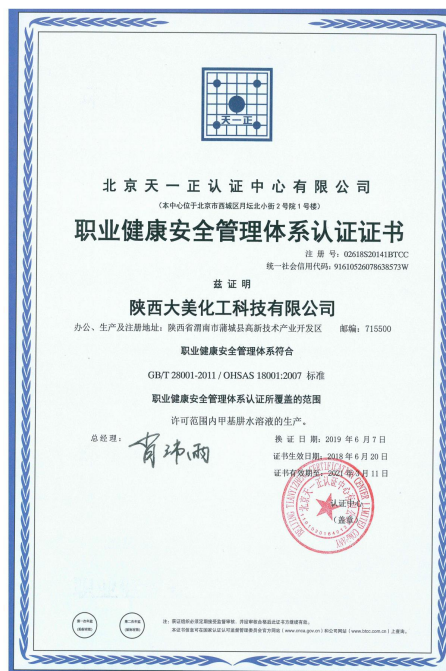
天一正

北京天一正认证中心有限公司

（本中心位于北京市西城区月坛北小街2号院1号楼）

职业健康安全管理体系认证证书

注册号：02618S20141BTCC

统一社会信用代码：91610526078638573W

兹证明

陕西大美化工科技有限公司

办公、生产及注册地址：陕西省渭南市蒲城县高新技术产业开发区　　邮编：715500

职业健康安全管理体系符合

GB/T 28001-2011 / OHSAS 18001:2007 标准

职业健康安全管理体系认证所覆盖的范围

许可范围内甲基肼水溶液的生产。

总经理：

换证日期：2019 年 6 月 7 日

证书生效日期：2018 年 6 月 20 日

证书有效期至：2021 年 3 月 11 日

认证中心
（盖章）

注：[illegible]

本证书信息可在国家认证认可监督管理委员会官方网站（http://www.cnca.gov.cn）和公司网站（http://www.btcc.com.cn）上查询。